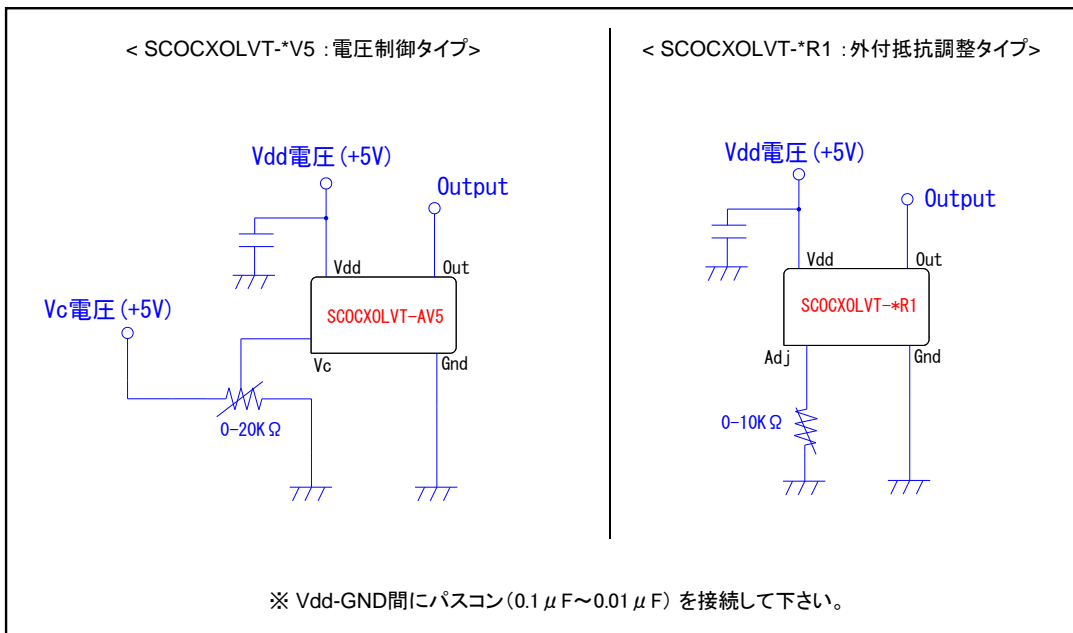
< SCOCXOLVT-*V5 : 電圧制御タイプ>

Vdd電圧 (+5V)

Output

Vdd

Out

Vc電圧 (+5V)

SCOCXOLVT-AV5

Vc

Gnd

0-20KΩ

< SCOCXOLVT-*R1 : 外付抵抗調整タイプ>

Vdd電圧 (+5V)

Output

Vdd

Out

SCOCXOLVT-*R1

Adj

Gnd

0-10KΩ

※ Vdd-GND間にパスコン (0.1μF〜0.01μF) を接続して下さい。